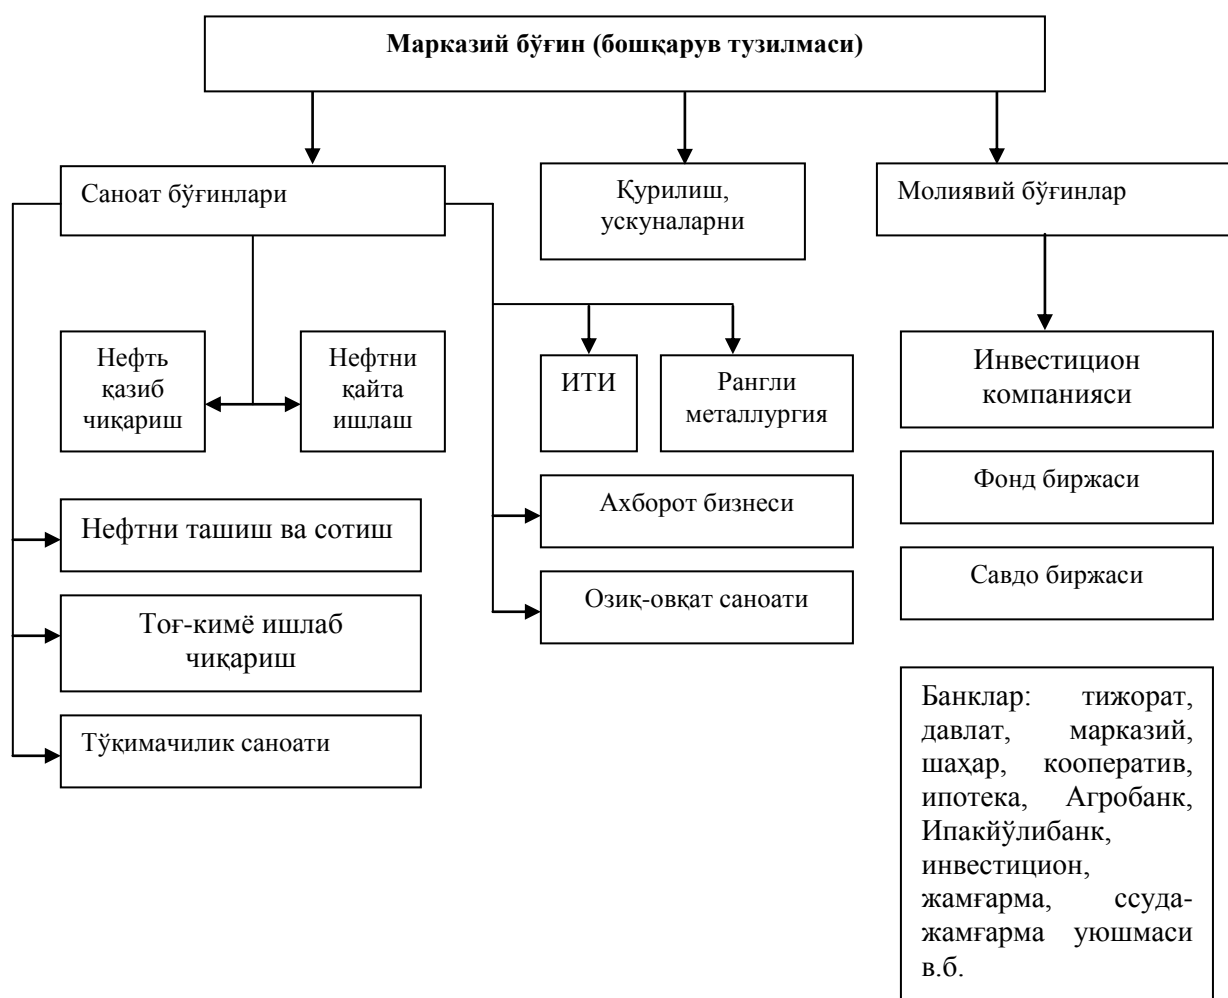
Марказий бўғин (бошқарув тузилмаси)

Саноат бўғинлари

Курилиш, ускуналарни

Молиявий бўғинлар

Нефть қазиб чиқариш

Нефтни қайта ишлаш

ИТИ

Рангли металлургия

Инвестицион компанияси

Фонд биржаси

Савдо биржаси

Ахборот бизнеси

Озиқ-овқат саноати

Нефтни ташиш ва сотиш

Тоғ-кимё ишлаб чиқариш

Тўқимачилик саноати

Банклар: тижорат, давлат, марказий, шаҳар, кооператив, ипотека, Агробанк, Ипакйўлибанк, инвестицион, жамғарма, ссуда-жамғарма уюшмаси в.б.